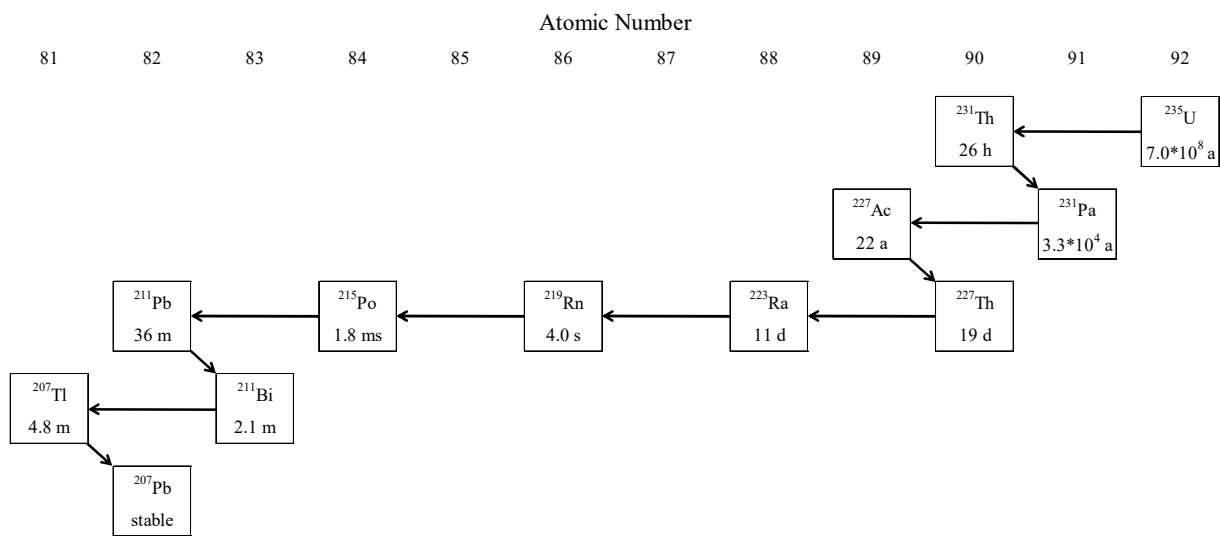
Atomic Number

81 82 83 84 85 86 87 88 89 90 91 92

$^{231}$Th
26 h

$^{235}$U
7.0*10$^{8}$ a

$^{227}$Ac
22 a

$^{231}$Pa
3.3*10$^{4}$ a

$^{211}$Pb
36 m

$^{215}$Po
1.8 ms

$^{219}$Rn
4.0 s

$^{223}$Ra
11 d

$^{227}$Th
19 d

$^{207}$Tl
4.8 m

$^{211}$Bi
2.1 m

$^{207}$Pb
stable